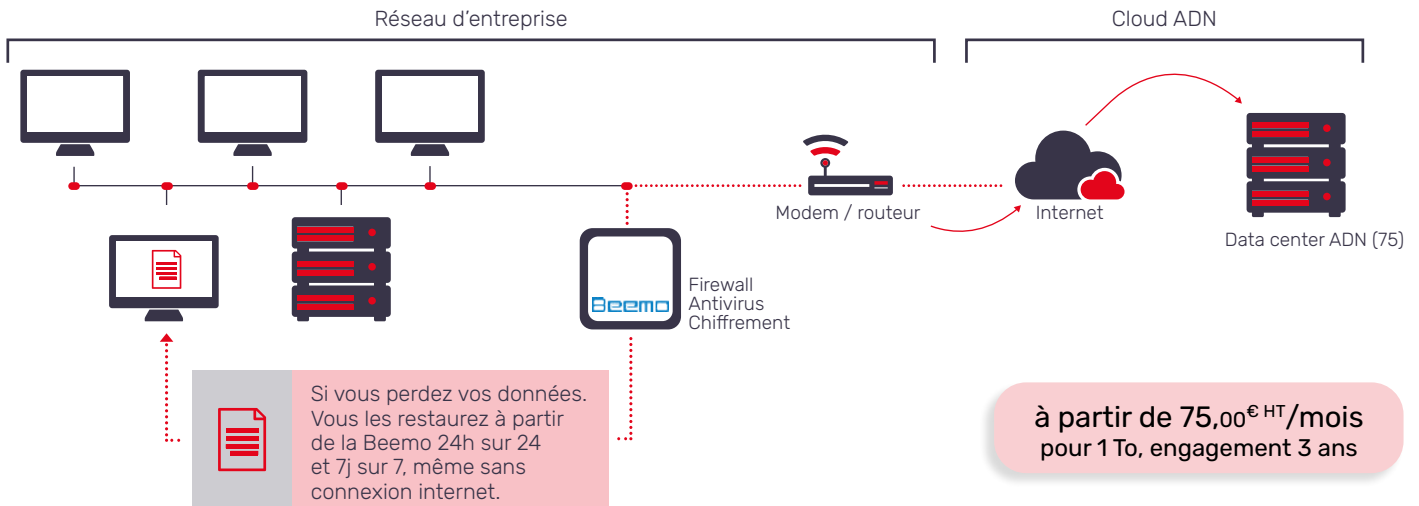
Réseau d'entreprise

Cloud ADN

Modem / routeur

Internet

Data center ADN (75)

Beemo

Firewall
Antivirus
Chiffrement

Si vous perdez vos données. Vous les restaurez à partir de la Beemo 24h sur 24 et 7j sur 7, même sans connexion internet.

à partir de 75,00$^{€ HT}$/mois
pour 1 To, engagement 3 ans